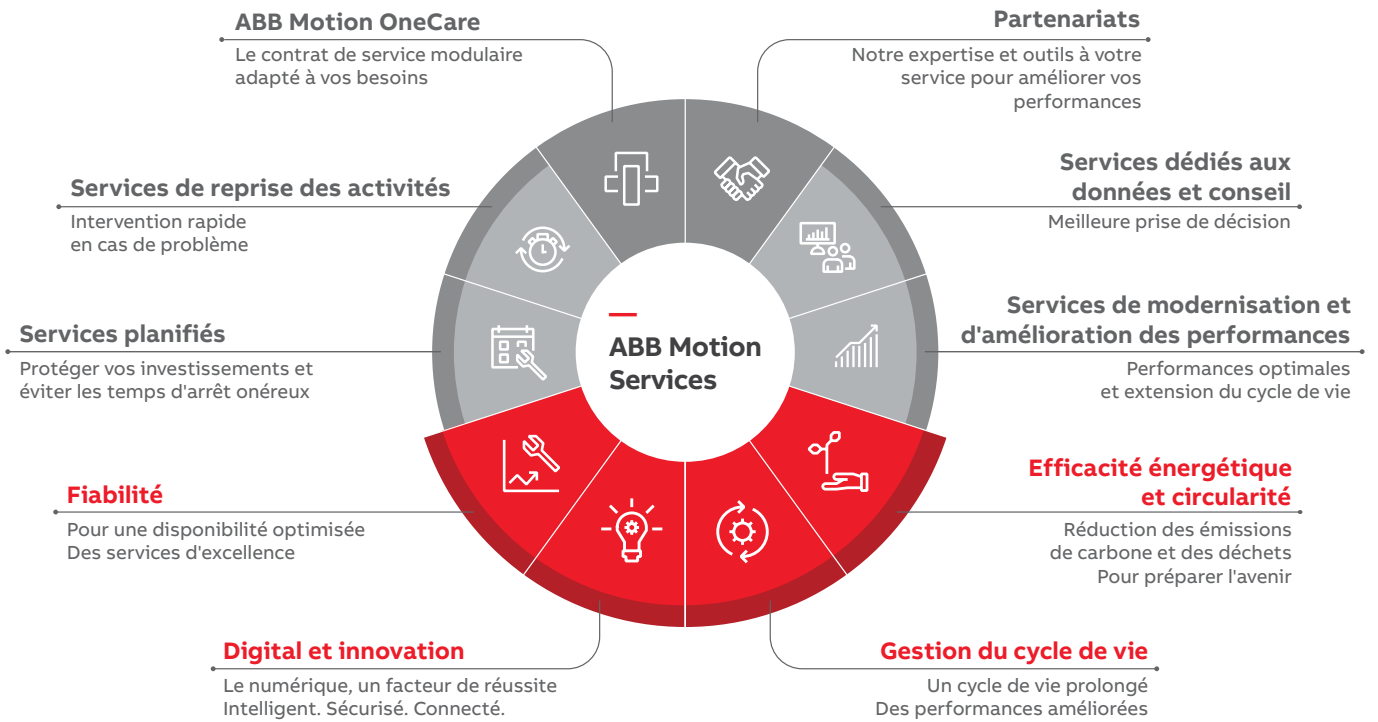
ABB Motion OneCare
Le contrat de service modulaire adapté à vos besoins

Partenariats
Notre expertise et outils à votre service pour améliorer vos performances

Services de reprise des activités
Intervention rapide en cas de problème

Services dédiés aux données et conseil
Meilleure prise de décision

Services planifiés
Protéger vos investissements et éviter les temps d'arrêt onéreux

ABB Motion Services

Services de modernisation et d'amélioration des performances
Performances optimales et extension du cycle de vie

Fiabilité
Pour une disponibilité optimisée
Des services d'excellence

Efficacité énergétique et circularité
Réduction des émissions de carbone et des déchets
Pour préparer l'avenir

Digital et innovation
Le numérique, un facteur de réussite
Intelligent. Sécurisé. Connecté.

Gestion du cycle de vie
Un cycle de vie prolongé
Des performances améliorées